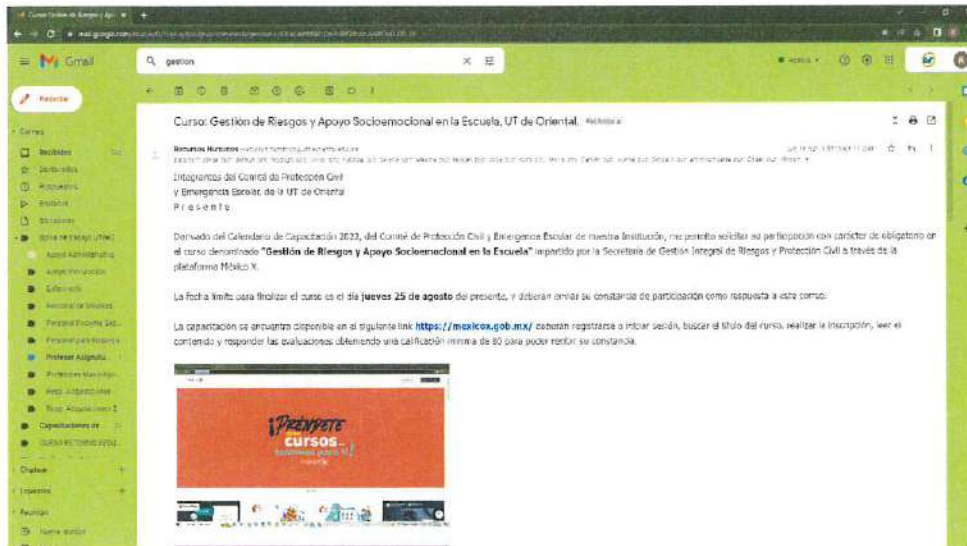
Gmail

gestion

Redactar

Correo

Recibidos

Destacados

Pospuestos

Enviados

Borradores

Curso: Gestión de Riesgos y Apoyo Socioemocional en la Escuela, UT de Oriental. Recibidos

Recursos Humanos

Integrantes del Comité de Protección Civil
y Emergencia Escolar, de la UT de Oriental
P r e s e n t e

Derivado del Calendario de Capacitación 2022, del Comité de Protección Civil y Emergencia Escolar de nuestra Institución, me permito solicitar su participación con carácter de obligatorio en el curso denominado "Gestión de Riesgos y Apoyo Socioemocional en la Escuela" impartido por la Secretaría de Gestión Integral de Riesgos y Protección Civil a través de la plataforma México X.

La fecha límite para finalizar el curso es el día jueves 25 de agosto del presente, y deberán enviar su constancia de participación como respuesta a este correo.

La capacitación se encuentra disponible en el siguiente link https://mexicox.gob.mx/ deberán registrarse o iniciar sesión, buscar el título del curso, realizar la inscripción, leer el contenido y responder las evaluaciones obteniendo una calificación mínima de 80 para poder recibir su constancia.

¡Párnyete cursos

Chatear

Espacios

Reunión